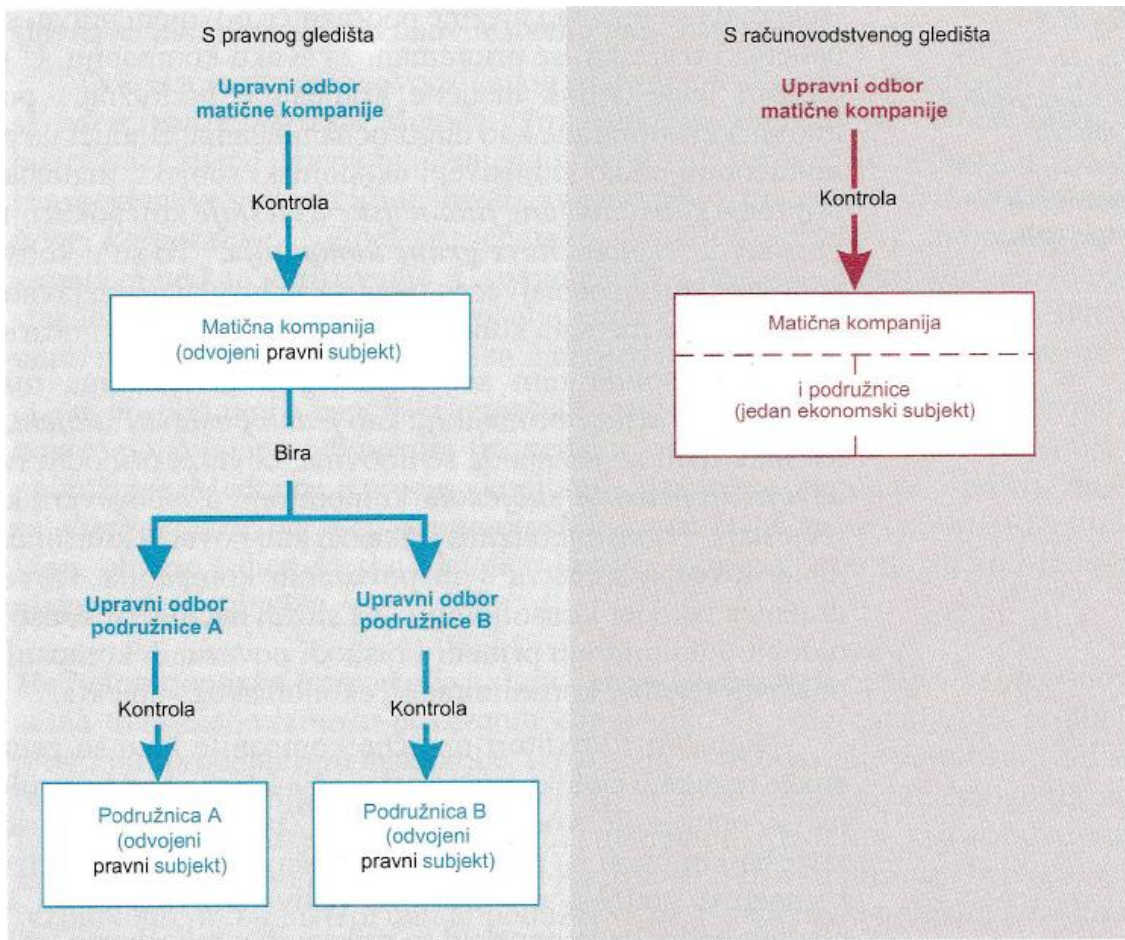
S pravnog gledišta

Upravni odbor matične kompanije

Kontrola

Matična kompanija (odvojeni pravni subjekt)

Bira

Upravni odbor podružnice A

Upravni odbor podružnice B

Kontrola

Kontrola

Podružnica A (odvojeni pravni subjekt)

Podružnica B (odvojeni pravni subjekt)

S računovodstvenog gledišta

Upravni odbor matične kompanije

Kontrola

Matična kompanija

i podružnice (jedan ekonomski subjekt)